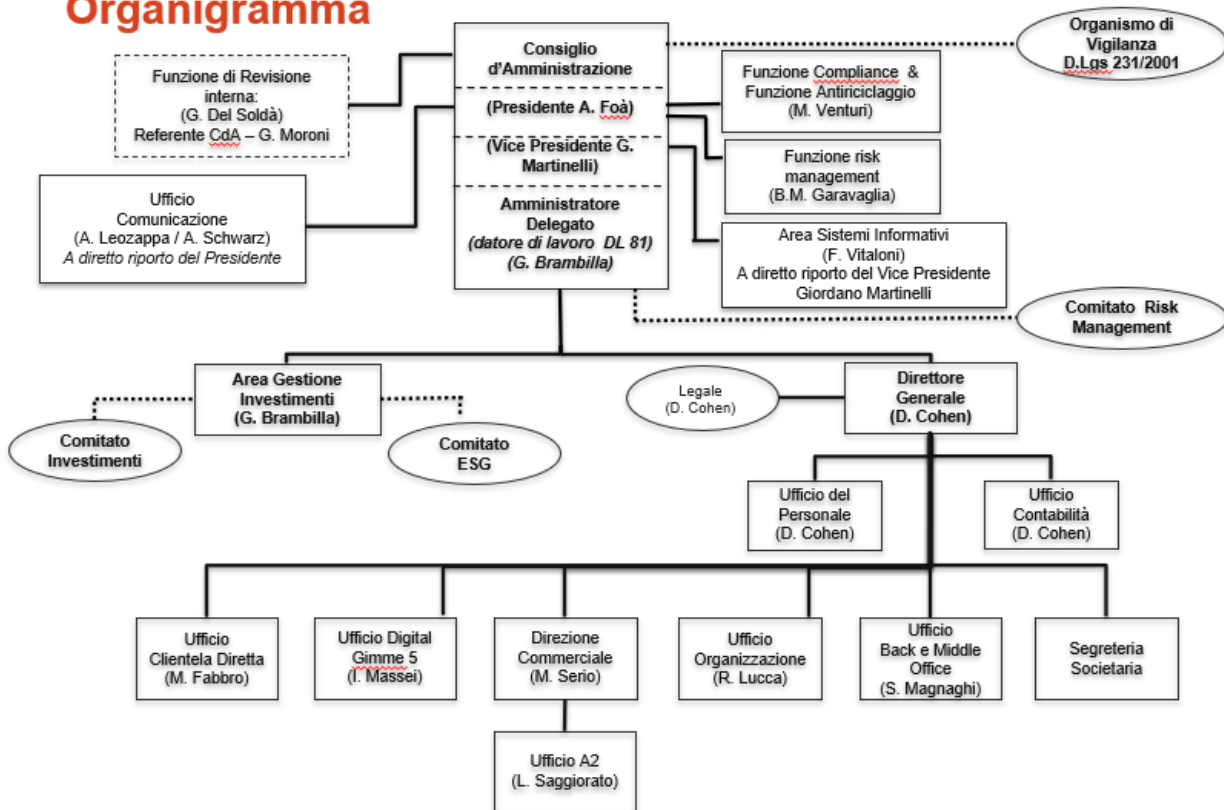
Organigramma

Funzione di Revisione interna: (G. Del Soldà) Referente CdA – G. Moroni

Ufficio Comunicazione (A. Leozappa / A. Schwarz) *A diretto riporto del Presidente*

Consiglio d'Amministrazione

(Presidente A. Foà)

(Vice Presidente G. Martinelli)

Amministratore Delegato *(datore di lavoro DL 81) (G. Brambilla)*

Organismo di Vigilanza D.Lgs 231/2001

Funzione Compliance & Funzione Antiriciclaggio (M. Venturi)

Funzione risk management (B.M. Garavaglia)

Area Sistemi Informativi (F. Vitaloni) A diretto riporto del Vice Presidente Giordano Martinelli

Comitato Risk Management

Area Gestione Investimenti (G. Brambilla)

Comitato Investimenti

Comitato ESG

Legale (D. Cohen)

Direttore Generale (D. Cohen)

Ufficio del Personale (D. Cohen)

Ufficio Contabilità (D. Cohen)

Ufficio Clientela Diretta (M. Fabbro)

Ufficio Digital Gimme 5 (I. Massei)

Direzione Commerciale (M. Serio)

Ufficio Organizzazione (R. Lucca)

Ufficio Back e Middle Office (S. Magnaghi)

Segreteria Societaria

Ufficio A2 (L. Saggiorato)